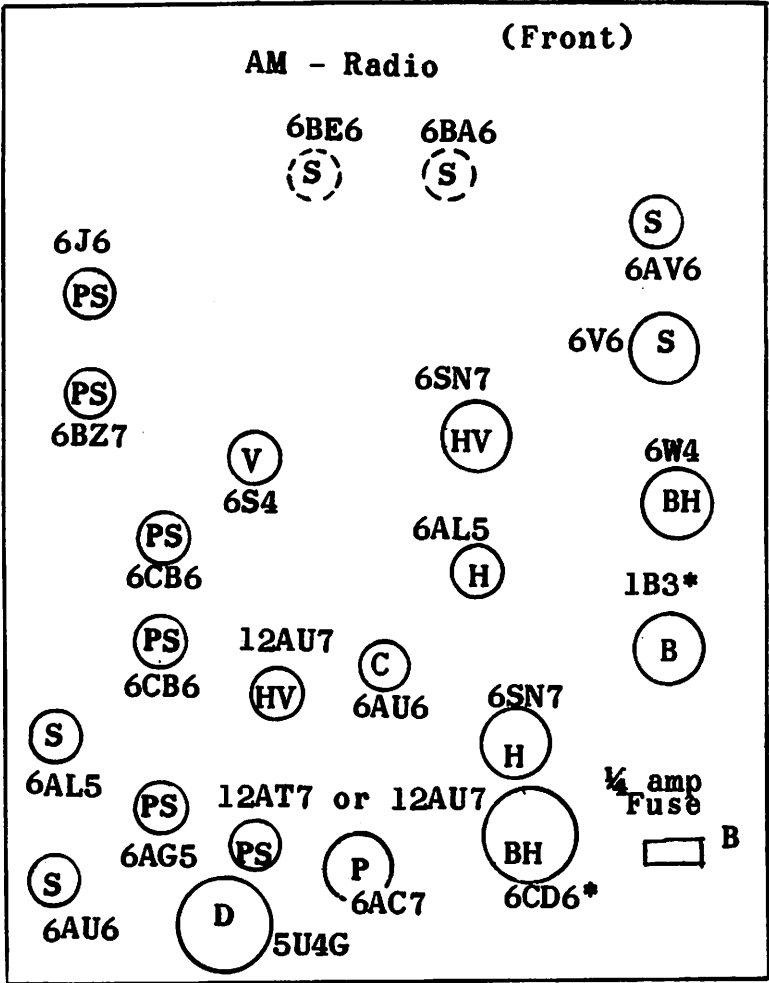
(Front)
AM - Radio

6BE6
S

6BA6
S

S
6AV6

6J6
PS

6V6 S

PS
6BZ7

6SN7
HV

V
6S4

6W4
BH

PS
6CB6

6AL5
H

1B3*
B

PS
6CB6

12AU7
HV

C
6AU6

6SN7
H

S
6AL5

PS
6AG5

12AT7 or 12AU7
PS

$\frac{1}{4}$ amp
Fuse

BH
6CD6*

B

S
6AU6

D
5U4G

P
6AC7